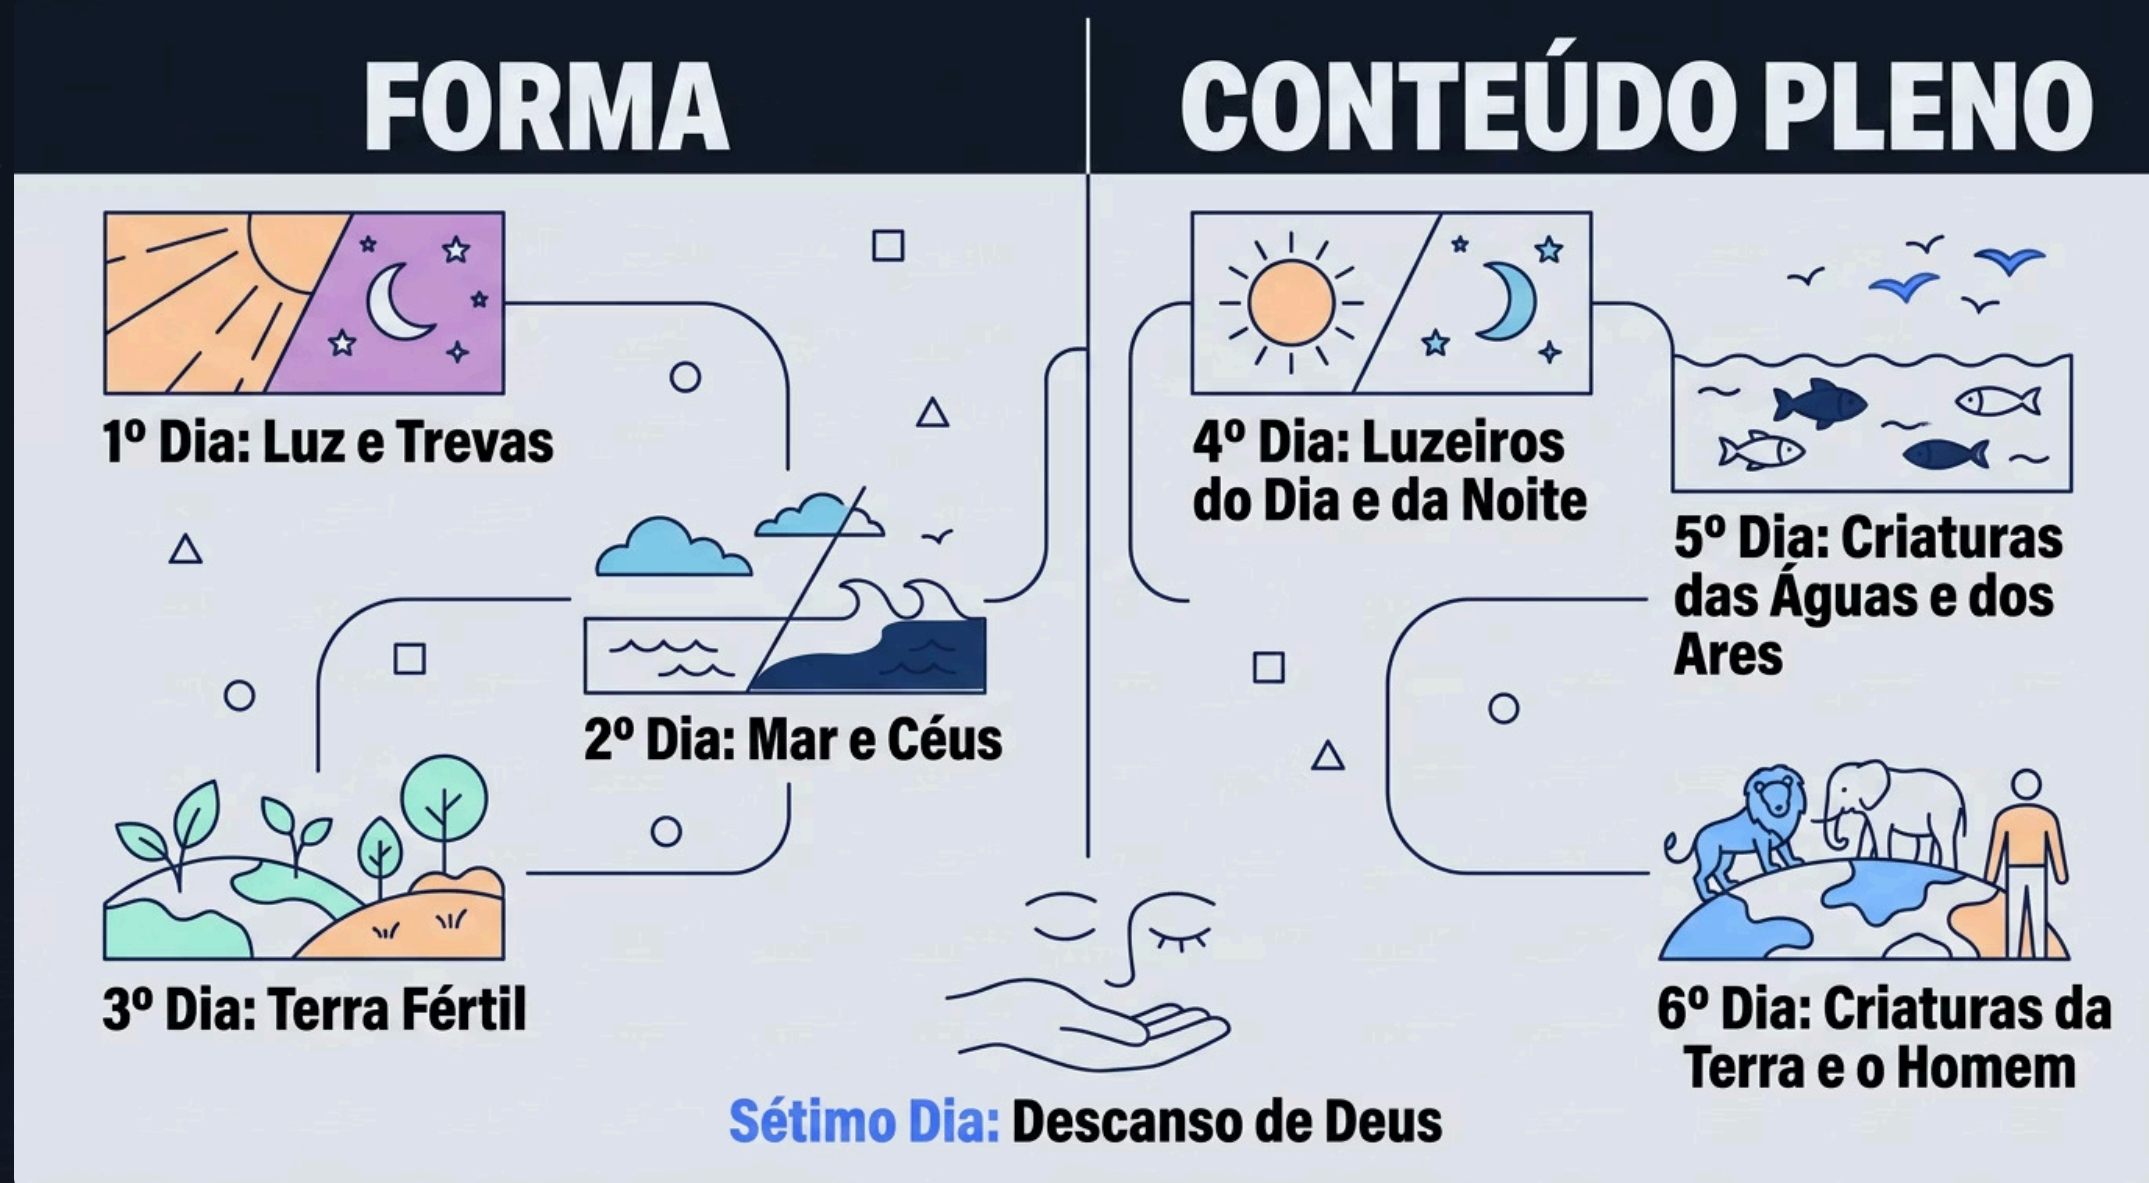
FORMA

CONTEÚDO PLENO

1º Dia: Luz e Trevas

2º Dia: Mar e Céus

3º Dia: Terra Fértil

4º Dia: Luzeiros do Dia e da Noite

5º Dia: Criaturas das Águas e dos Ares

6º Dia: Criaturas da Terra e o Homem

Sétimo Dia: Descanso de Deus